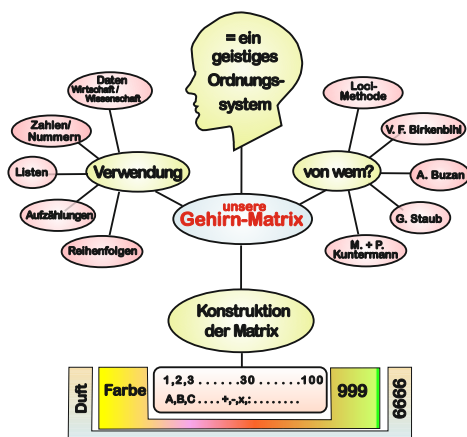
= ein geistiges Ordnungssystem

unsere
Gehirn-Matrix

Verwendung

Daten
Wirtschaft / Wissenschaft

Zahlen/ Nummern

Listen

Aufzählungen

Reihenfolgen

von wem?

Loci-Methode

V. F. Birkenbihl

A. Buzan

G. Staub

M. + P. Kuntermann

Konstruktion der Matrix

Duft

Farbe

1,2,3 . . . . . . 30 . . . . . . 100
A,B,C . . . . +,-,x,: . . . . . . . .

999

6666